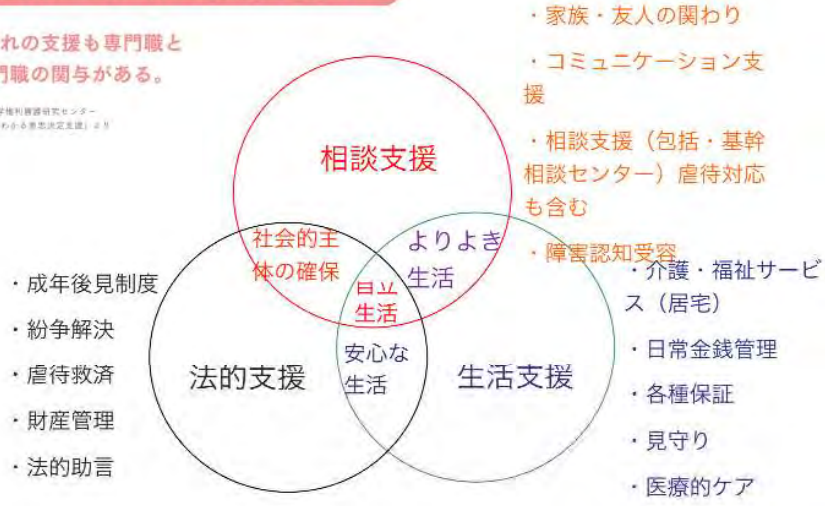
れの支援も専門職と
門職の関与がある。

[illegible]権利擁護研究センター
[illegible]わかる意思決定支援」より

・家族・友人の関わり

・コミュニケーション支援

・相談支援（包括・基幹相談センター）虐待対応も含む

・障害認知受容

相談支援

社会的主体の確保

よりよき生活

自立生活

安心な生活

法的支援

生活支援

・成年後見制度

・紛争解決

・虐待救済

・財産管理

・法的助言

・介護・福祉サービス（居宅）

・日常金銭管理

・各種保証

・見守り

・医療的ケア